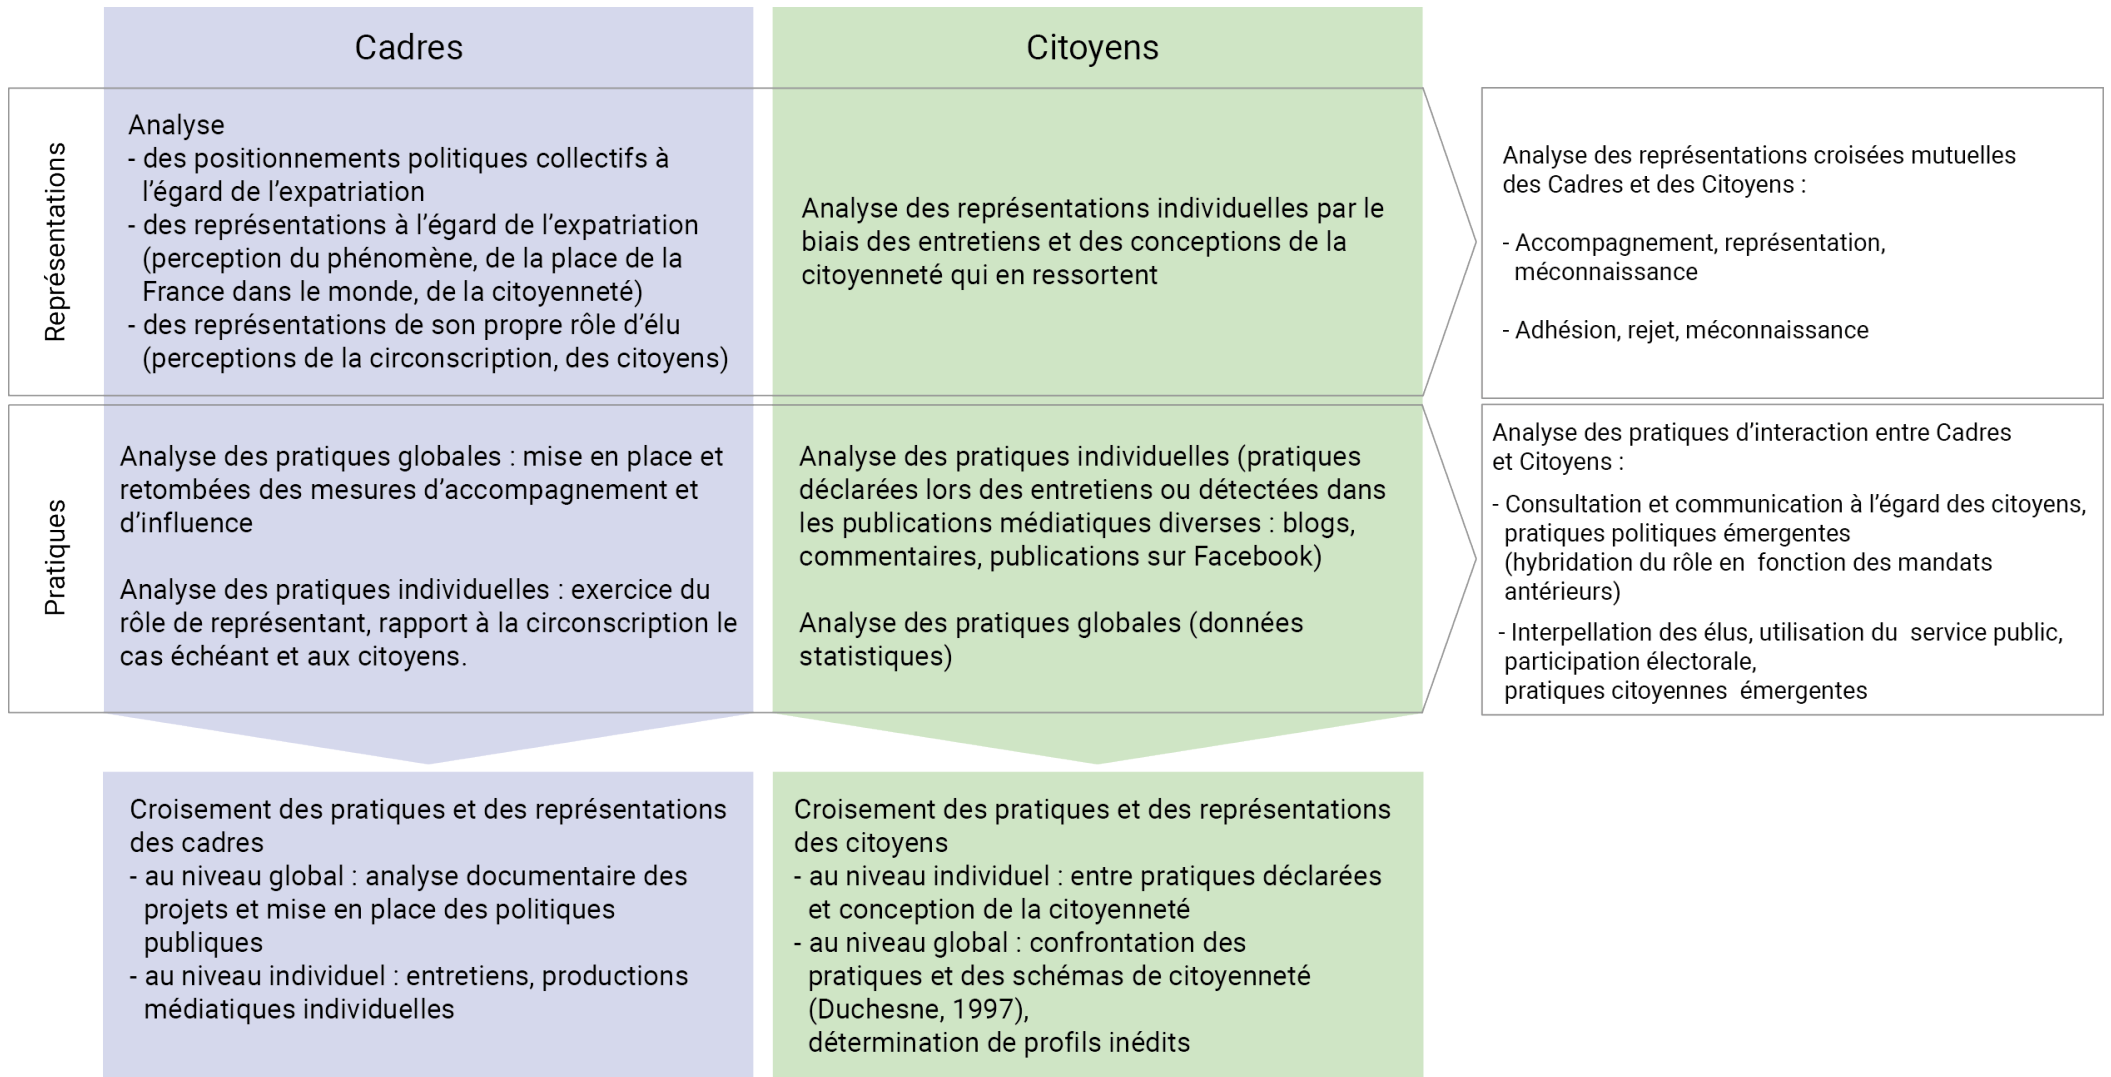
Cadres

Citoyens

Représentations

Analyse
- des positionnements politiques collectifs à l'égard de l'expatriation
- des représentations à l'égard de l'expatriation (perception du phénomène, de la place de la France dans le monde, de la citoyenneté)
- des représentations de son propre rôle d'élu (perceptions de la circonscription, des citoyens)

Analyse des représentations individuelles par le biais des entretiens et des conceptions de la citoyenneté qui en ressortent

Analyse des représentations croisées mutuelles des Cadres et des Citoyens :

- Accompagnement, représentation, méconnaissance

- Adhésion, rejet, méconnaissance

Pratiques

Analyse des pratiques globales : mise en place et retombées des mesures d'accompagnement et d'influence

Analyse des pratiques individuelles : exercice du rôle de représentant, rapport à la circonscription le cas échéant et aux citoyens.

Analyse des pratiques individuelles (pratiques déclarées lors des entretiens ou détectées dans les publications médiatiques diverses : blogs, commentaires, publications sur Facebook)

Analyse des pratiques globales (données statistiques)

Analyse des pratiques d'interaction entre Cadres et Citoyens :

- Consultation et communication à l'égard des citoyens, pratiques politiques émergentes (hybridation du rôle en fonction des mandats antérieurs)

- Interpellation des élus, utilisation du service public, participation électorale, pratiques citoyennes émergentes

Croisement des pratiques et des représentations des cadres
- au niveau global : analyse documentaire des projets et mise en place des politiques publiques
- au niveau individuel : entretiens, productions médiatiques individuelles

Croisement des pratiques et des représentations des citoyens
- au niveau individuel : entre pratiques déclarées et conception de la citoyenneté
- au niveau global : confrontation des pratiques et des schémas de citoyenneté (Duchesne, 1997), détermination de profils inédits